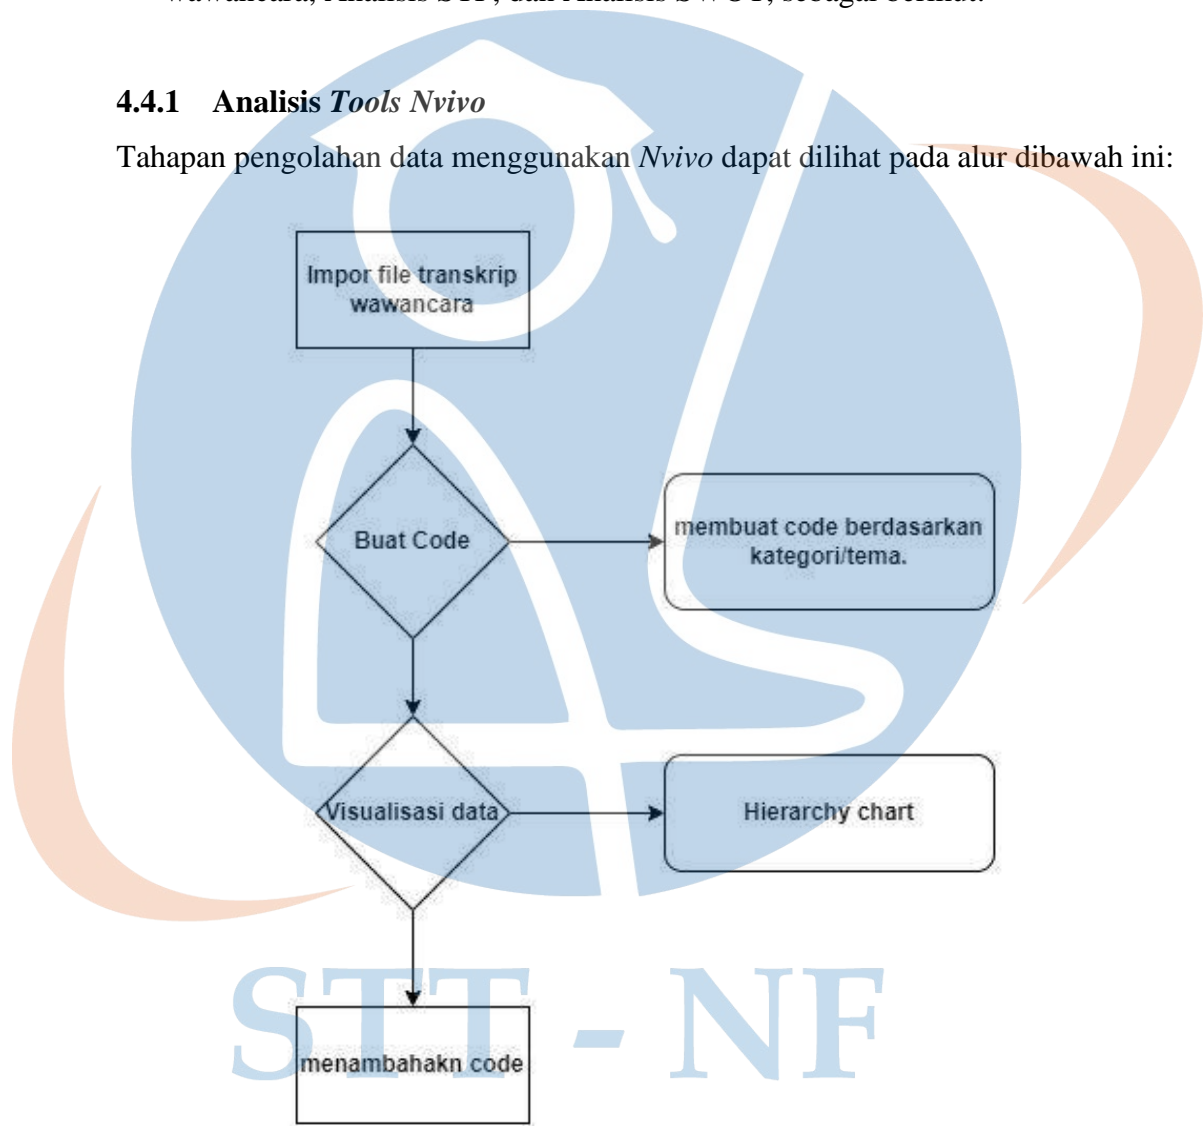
wawancara, Analisis STP, dan Analisis SWOT, sebagai berikut.

**4.4.1 Analisis *Tools Nvivo***

Tahapan pengolahan data menggunakan *Nvivo* dapat dilihat pada alur dibawah ini:

Impor file transkrip wawancara

Buat Code

membuat code berdasarkan kategori/tema.

Visualisasi data

Hierarchy chart

menambahakn code

STT - NF